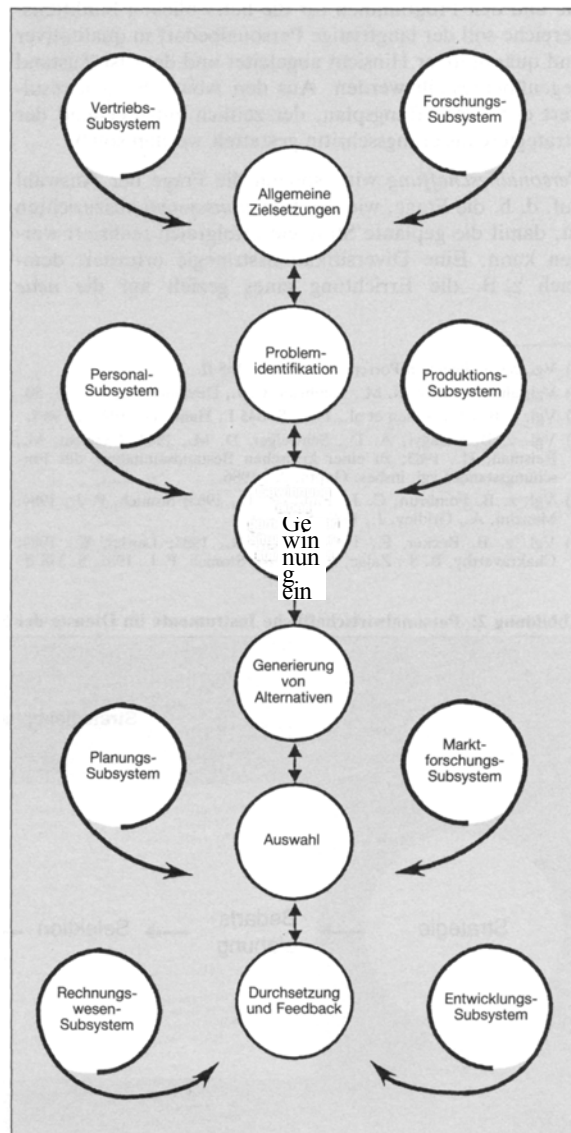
Vertriebs-Subsystem

Forschungs-Subsystem

Allgemeine Zielsetzungen

Personal-Subsystem

Problem-identifikation

Produktions-Subsystem

Ge win nun g. ein

Generierung von Alternativen

Planungs-Subsystem

Markt-forschungs-Subsystem

Auswahl

Rechnungs-wesen-Subsystem

Durchsetzung und Feedback

Entwicklungs-Subsystem